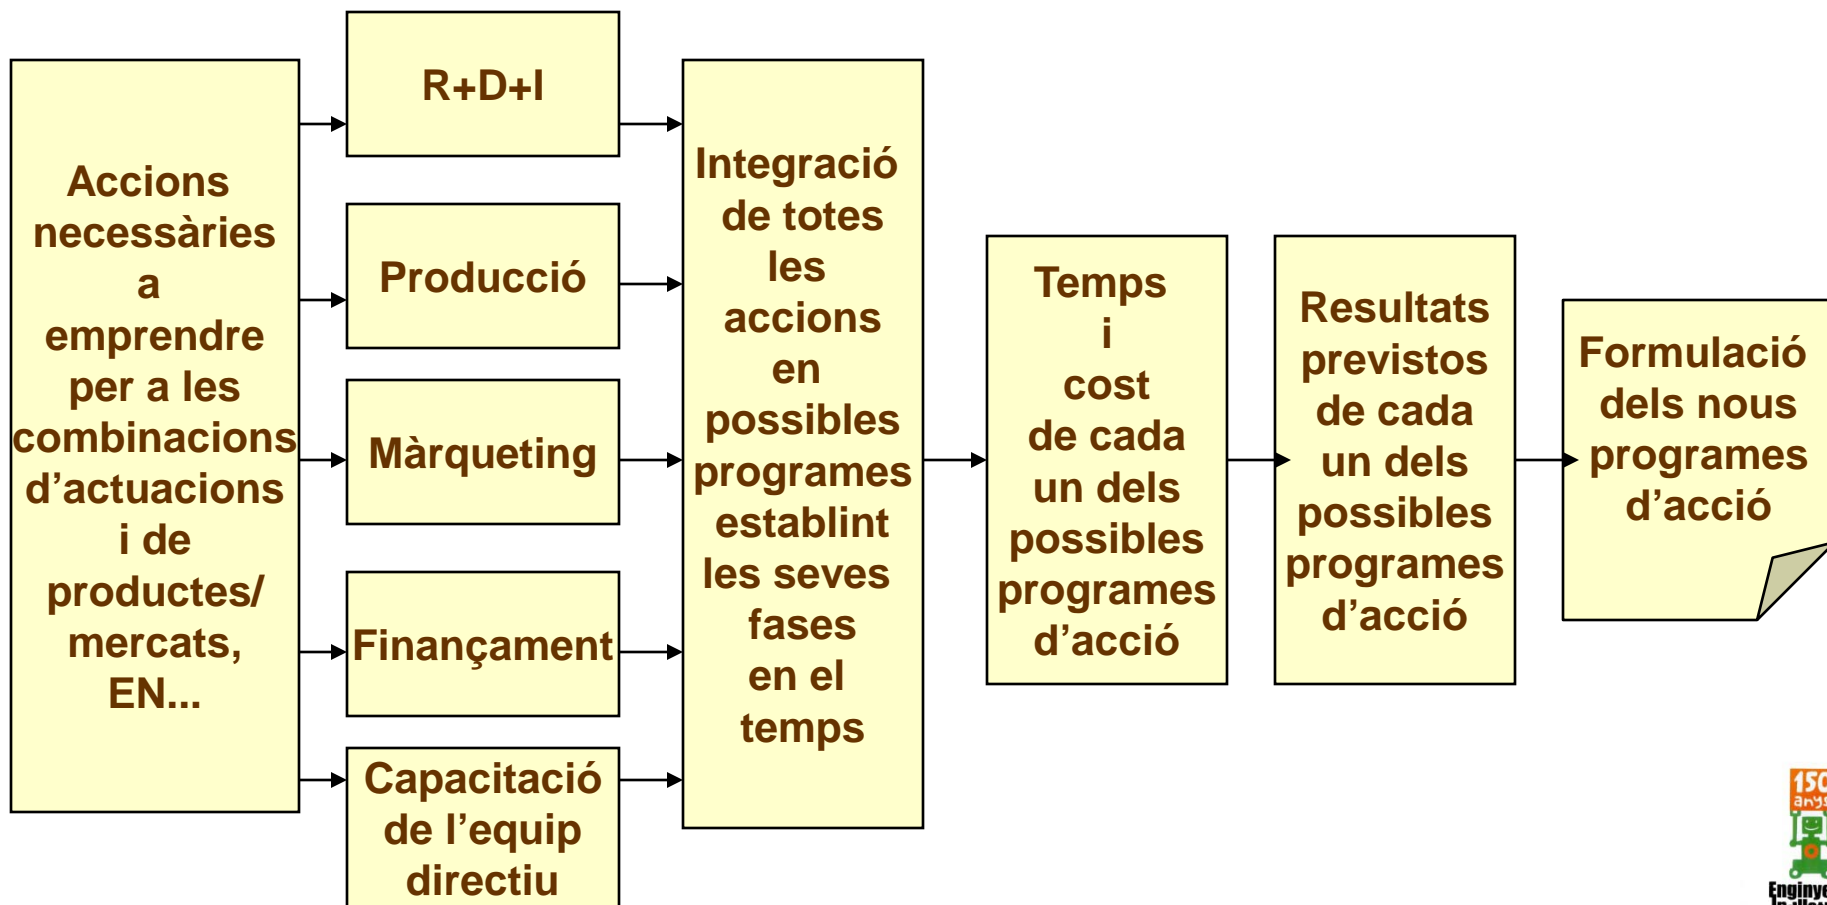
Accions necessàries a emprendre per a les combinacions d'actuacions i de productes/ mercats, EN...

R+D+I

Producció

Màrqueting

Finançament

Capacitació de l'equip directiu

Integració de totes les accions en possibles programes establint les seves fases en el temps

Temps i cost de cada un dels possibles programes d'acció

Resultats previstos de cada un dels possibles programes d'acció

Formulació dels nous programes d'acció

150 anys

Enginye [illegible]